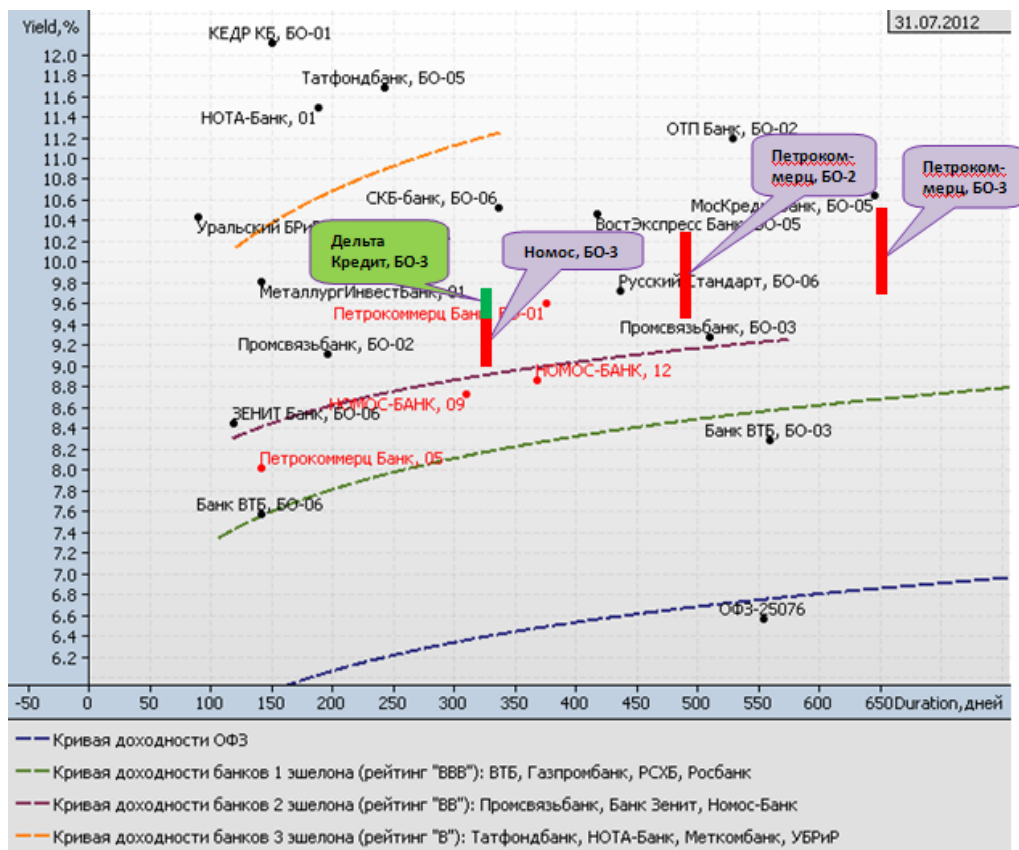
Yield,%

31.07.2012

12.0
11.8
11.6
11.4
11.2
11.0
10.8
10.6
10.4
10.2
10.0
9.8
9.6
9.4
9.2
9.0
8.8
8.6
8.4
8.2
8.0
7.8
7.6
7.4
7.2
7.0
6.8
6.6
6.4
6.2

КЕДР КБ, БО-01
Татфондбанк, БО-05
НОТА-Банк, 01
ОТП Банк, БО-02
Петроком-мерц, БО-2
Петроком-мерц, БО-3
СКБ-банк, БО-06
МосКредитБанк, БО-05
Уральский БРиР
ВостЭкспресс Банк, БО-05
Дельта Кредит, БО-3
Номос, БО-3
Русский Стандарт, БО-06
МеталлургИнвестБанк, 01
Петрокоммерц Банк, БО-01
Промсвязьбанк, БО-03
Промсвязьбанк, БО-02
НОМОС-БАНК, 12
НОМОС-БАНК, 09
ЗЕНИТ Банк, БО-06
Банк ВТБ, БО-03
Петрокоммерц Банк, 05
Банк ВТБ, БО-06
ОФЗ-25076

-50 0 50 100 150 200 250 300 350 400 450 500 550 600 650 Duration, дней

Кривая доходности ОФЗ
Кривая доходности банков 1 эшелона (рейтинг "ВВВ"): ВТБ, Газпромбанк, РСХБ, Росбанк
Кривая доходности банков 2 эшелона (рейтинг "ВВ"): Промсвязьбанк, Банк Зенит, Номос-Банк
Кривая доходности банков 3 эшелона (рейтинг "В"): Татфондбанк, НОТА-Банк, Меткомбанк, УБРиР